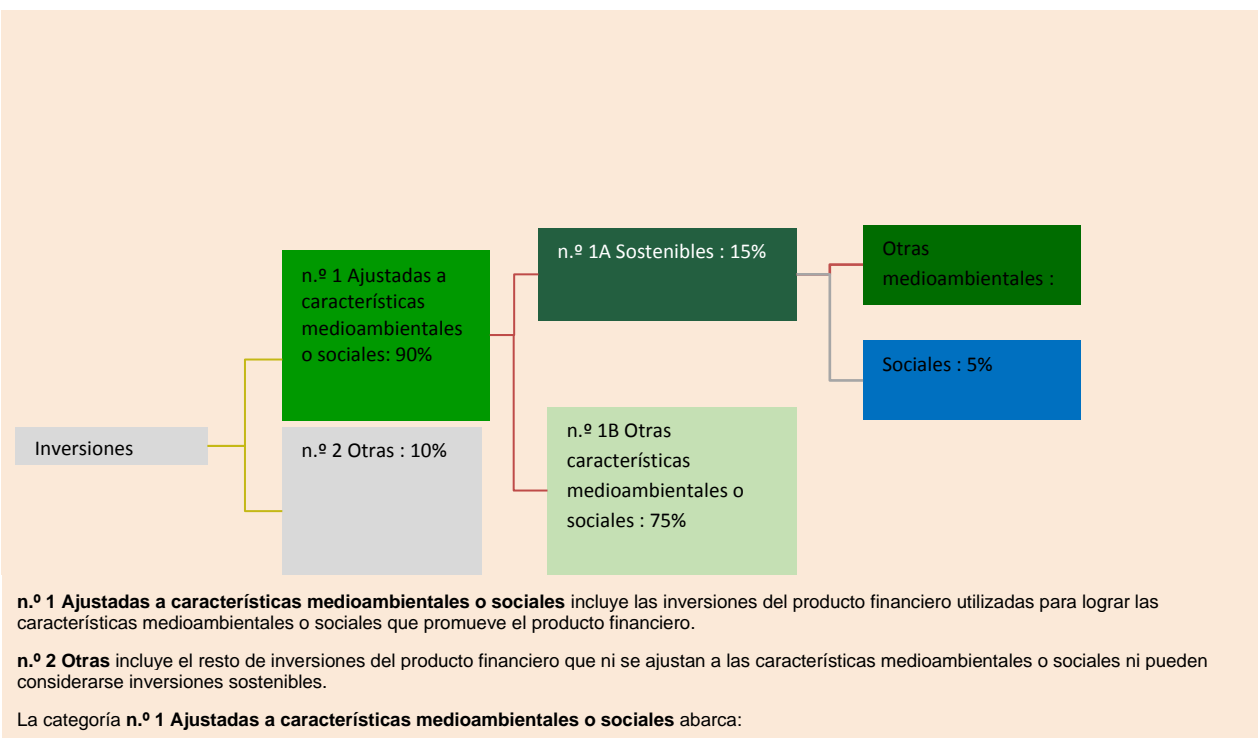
Inversiones

n.º 1 Ajustadas a características medioambientales o sociales: 90%

n.º 2 Otras : 10%

n.º 1A Sostenibles : 15%

n.º 1B Otras características medioambientales o sociales : 75%

Otras medioambientales :

Sociales : 5%

**n.º 1 Ajustadas a características medioambientales o sociales** incluye las inversiones del producto financiero utilizadas para lograr las características medioambientales o sociales que promueve el producto financiero.

**n.º 2 Otras** incluye el resto de inversiones del producto financiero que ni se ajustan a las características medioambientales o sociales ni pueden considerarse inversiones sostenibles.

La categoría **n.º 1 Ajustadas a características medioambientales o sociales** abarca: